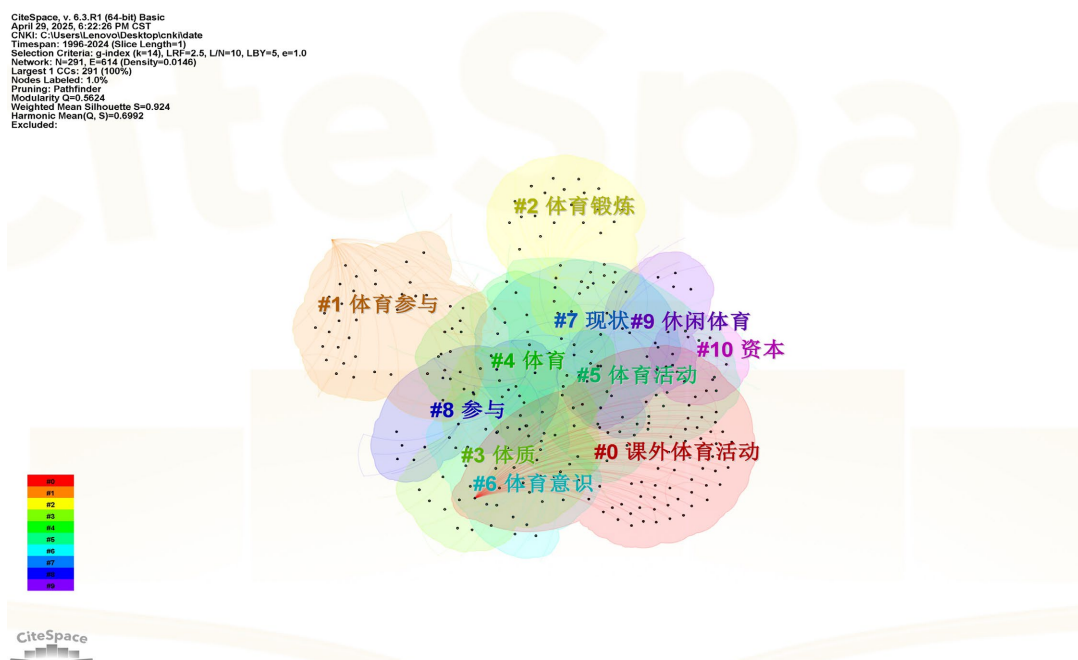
CiteSpace, v. 6.3.R1 (64-bit) Basic
April 29, 2025, 6:22:26 PM CST
CNKI: C:\Users\Lenovo\Desktop\cnki\date
Timespan: 1996-2024 (Slice Length=1)
Selection Criteria: g-index (k=14), LRF=2.5, L/N=10, LBY=5, e=1.0
Network: N=291, E=614 (Density=0.0146)
Largest 1 CCs: 291 (100%)
Nodes Labeled: 1.0%
Pruning: Pathfinder
Modularity Q=0.5624
Weighted Mean Silhouette S=0.924
Harmonic Mean(Q, S)=0.6992
Excluded:

#2 体育锻炼

#1 体育参与

#7 现状

#9 休闲体育

#10 资本

#4 体育

#5 体育活动

#8 参与

#3 体质

#0 课外体育活动

#6 体育意识

#0
#1
#2
#3
#4
#5
#6
#7
#8
#9

CiteSpace